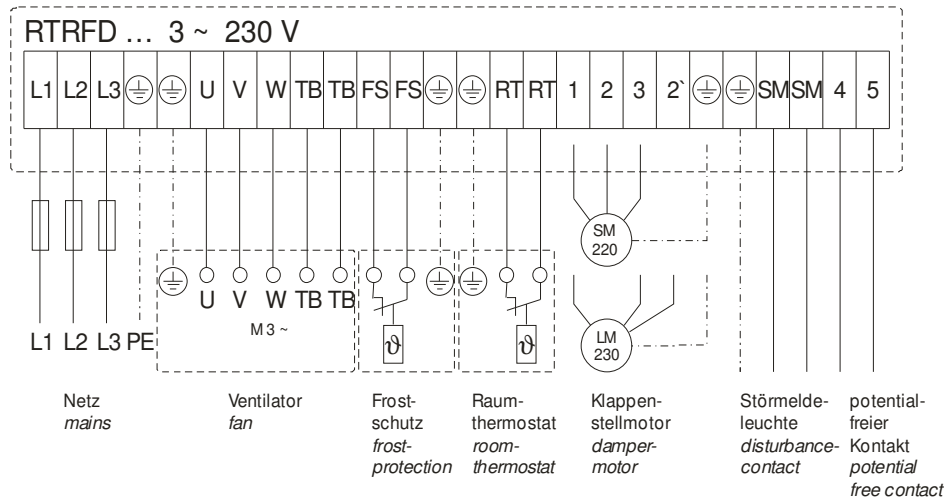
RTRFD … 3 ~ 230 V

| L1 | L2 | L3 | ⏚ | ⏚ | U | V | W | TB | TB | FS | FS | ⏚ | ⏚ | RT | RT | 1 | 2 | 3 | 2` | ⏚ | ⏚ | SM | SM | 4 | 5 |
|---|---|---|---|---|---|---|---|---|---|---|---|---|---|---|---|---|---|---|---|---|---|---|---|---|---|

SM 220

⏚ U V W TB TB

M 3 ~

⏚

⏚

$\vartheta$

$\vartheta$

LM 230

L1 L2 L3 PE

Netz
*mains*

Ventilator
*fan*

Frostschutz
*frost-protection*

Raumthermostat
*room-thermostat*

Klappenstellmotor
*damper-motor*

Störmeldeleuchte
*disturbance-contact*

potentialfreier Kontakt
*potential free contact*